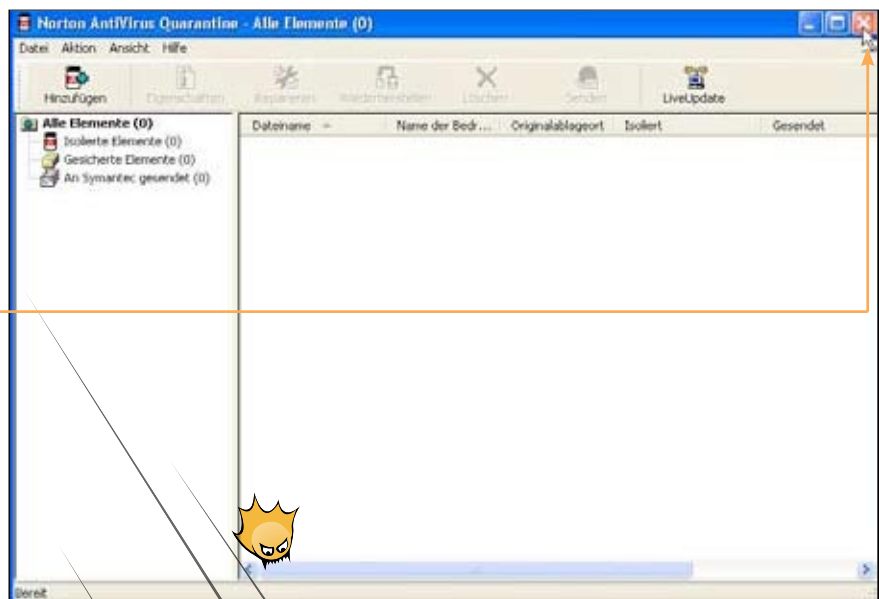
Norton AntiVirus Quarantine - Alle Elemente (0)

Datei Aktion Ansicht Hilfe

Hinzufügen Eigenschaften Reparieren Wiederherstellen Löschen Senden LiveUpdate

Alle Elemente (0)
Isolierte Elemente (0)
Gesicherte Elemente (0)
An Symantec gesendet (0)

| Dateiname | Name der Bedr... | Originalablageort | Isoliert | Gesendet |
|---|---|---|---|---|

Bereit